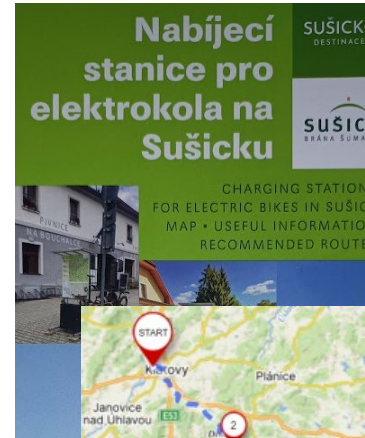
Nabíjecí stanice pro elektrokola na Sušicku

SUŠICK
DESTINACE

SUŠIC
BRÁNA ŠUMA

CHARGING STATION
FOR ELECTRIC BIKES IN SUŠIC
MAP • USEFUL INFORMATIO
RECOMMENDED ROUTE

PIVNICE
NA BOUCHALCE

START
Klatovy
Plánice
Janovice nad Úhlavou
E53
2